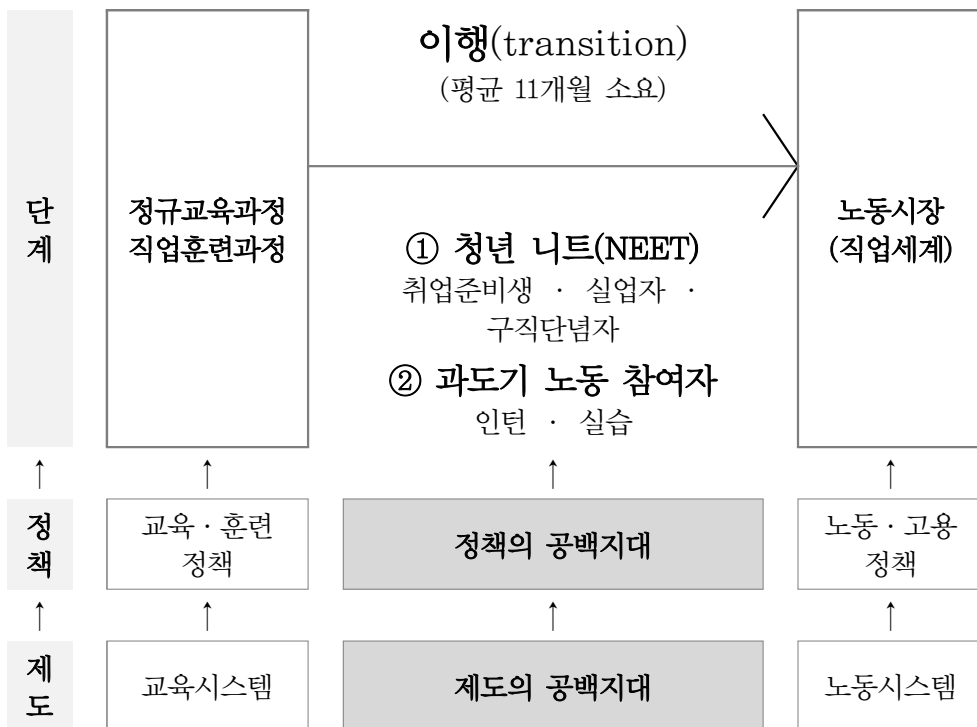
이행(transition)
(평균 11개월 소요)

단계

정규교육과정
직업훈련과정

① 청년 니트(NEET)
취업준비생 · 실업자 · 구직단념자

② 과도기 노동 참여자
인턴 · 실습

노동시장
(직업세계)

↑ ↑ ↑ ↑

정책

교육 · 훈련 정책

정책의 공백지대

노동 · 고용 정책

↑ ↑ ↑ ↑

제도

교육시스템

제도의 공백지대

노동시스템